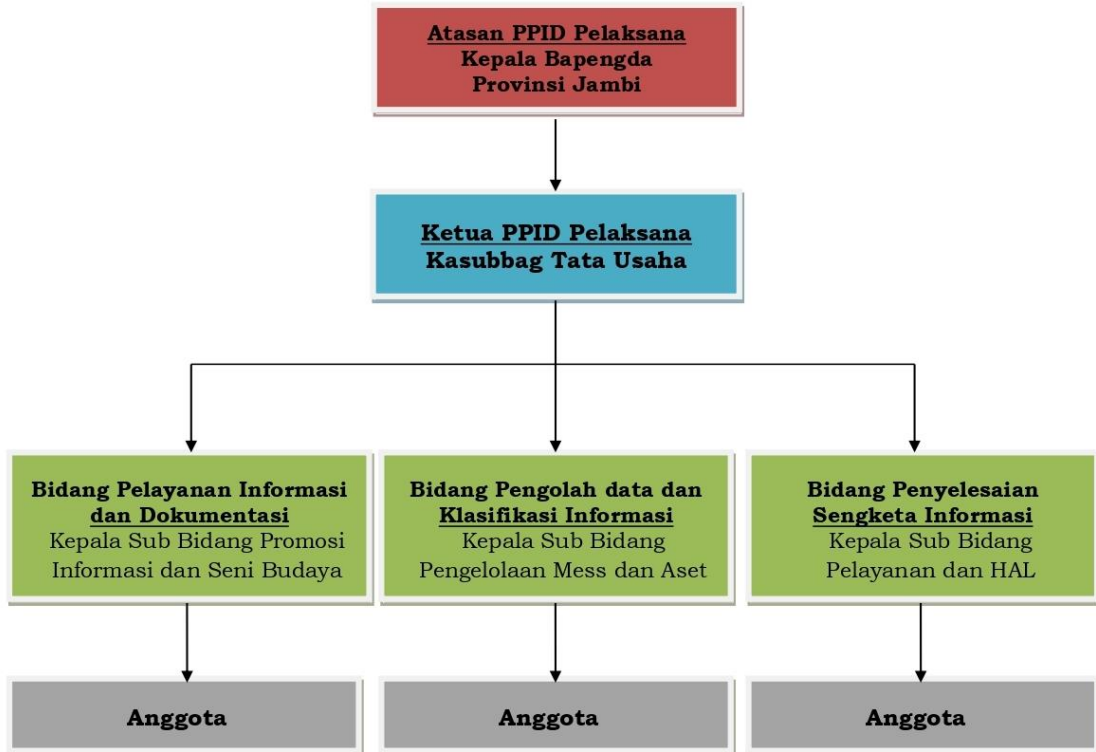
Atasan PPID Pelaksana
Kepala Bapengda
Provinsi Jambi

Ketua PPID Pelaksana
Kasubbag Tata Usaha

Bidang Pelayanan Informasi dan Dokumentasi
Kepala Sub Bidang Promosi Informasi dan Seni Budaya

Bidang Pengolah data dan Klasifikasi Informasi
Kepala Sub Bidang Pengelolaan Mess dan Aset

Bidang Penyelesaian Sengketa Informasi
Kepala Sub Bidang Pelayanan dan HAL

Anggota

Anggota

Anggota